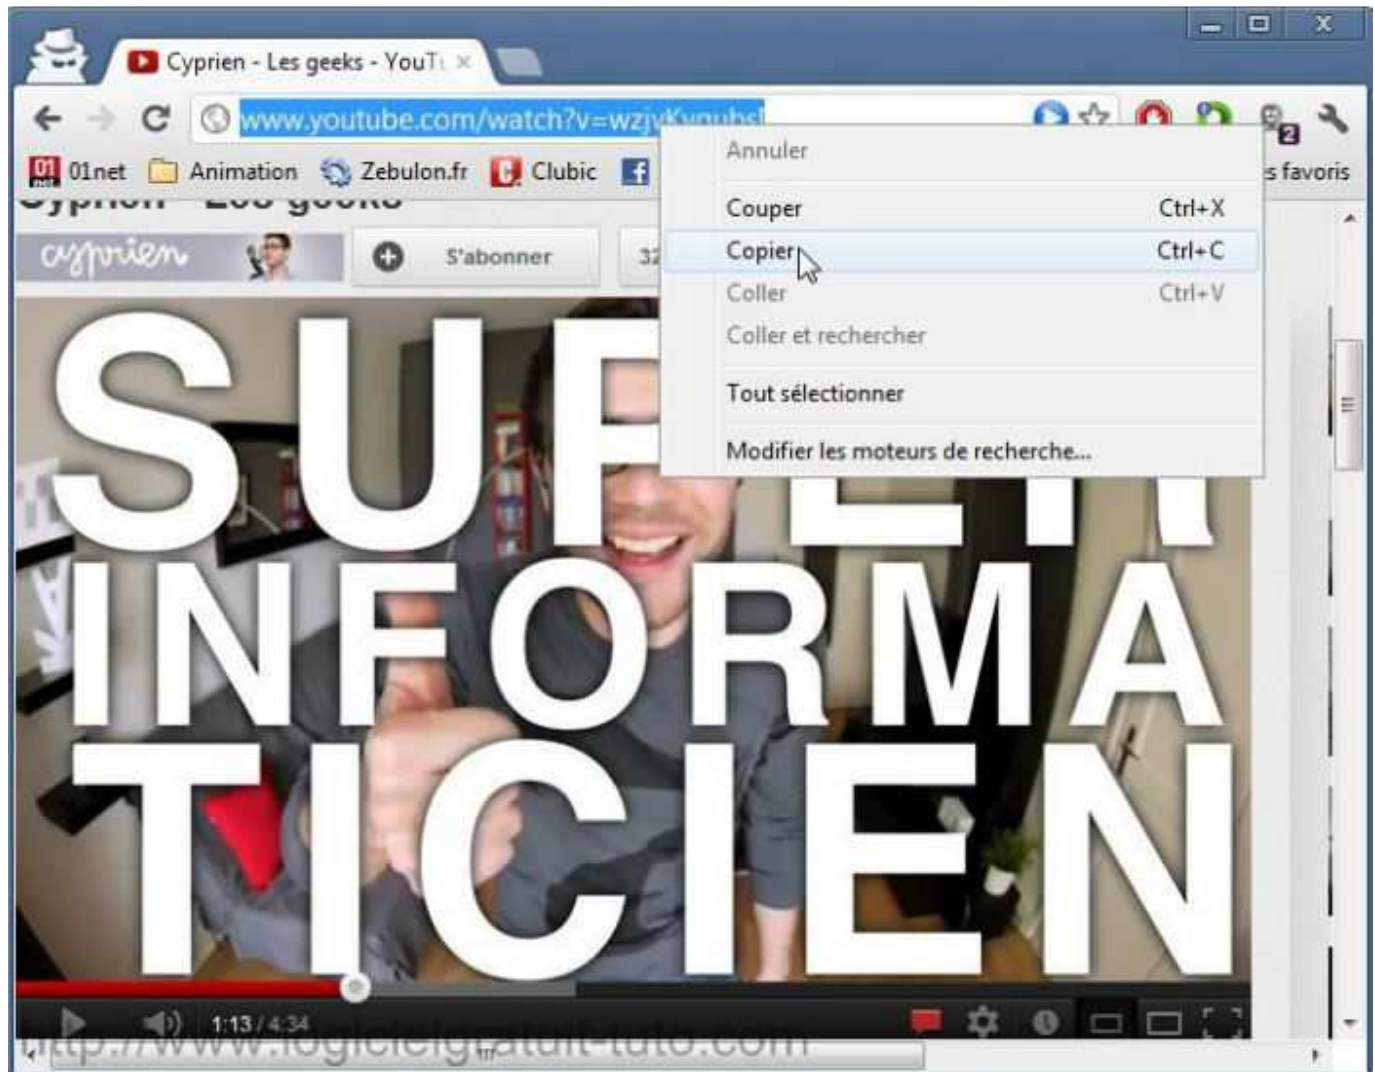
Cyprien - Les geeks - YouT ×

www.youtube.com/watch?v=wzjyKvqubsI

01net Animation Zebulon.fr Clubic

s favoris

Cyprien - Les geeks

cyprien

S'abonner

32

Annuler

Couper Ctrl+X

Copier Ctrl+C

Coller Ctrl+V

Coller et rechercher

Tout sélectionner

Modifier les moteurs de recherche...

SUPER INFORMATICIEN

1:13 / 4:34

http://www.logicielgratuit-tuto.com